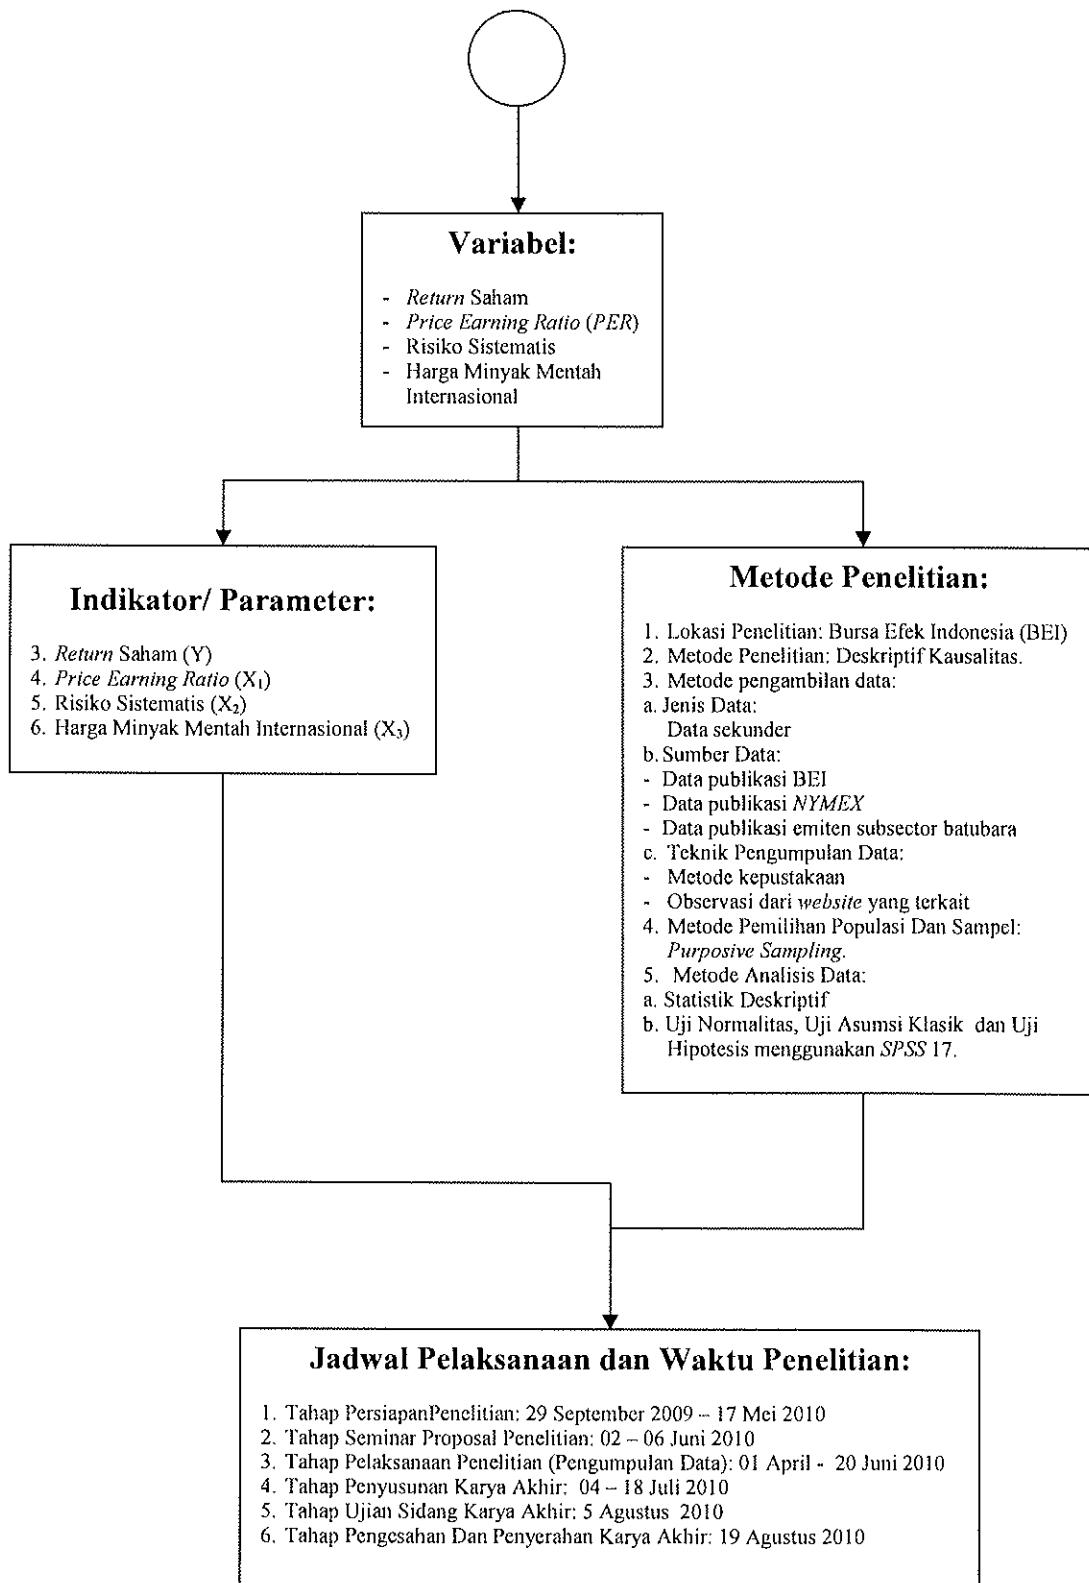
Variabel:

- Return Saham
- Price Earning Ratio (PER)
- Risiko Sistematis
- Harga Minyak Mentah Internasional

Indikator/ Parameter:

3. Return Saham (Y)
4. Price Earning Ratio ($X_1$)
5. Risiko Sistematis ($X_2$)
6. Harga Minyak Mentah Internasional ($X_3$)

Metode Penelitian:

1. Lokasi Penelitian: Bursa Efek Indonesia (BEI)
2. Metode Penelitian: Deskriptif Kausalitas.
3. Metode pengambilan data:
a. Jenis Data:
Data sekunder
b. Sumber Data:
- Data publikasi BEI
- Data publikasi NYMEX
- Data publikasi emiten subsector batubara
c. Teknik Pengumpulan Data:
- Metode kepustakaan
- Observasi dari website yang terkait
4. Metode Pemilihan Populasi Dan Sampel: Purposive Sampling.
5. Metode Analisis Data:
a. Statistik Deskriptif
b. Uji Normalitas, Uji Asumsi Klasik dan Uji Hipotesis menggunakan SPSS 17.

Jadwal Pelaksanaan dan Waktu Penelitian:

1. Tahap PersiapanPenelitian: 29 September 2009 – 17 Mei 2010
2. Tahap Seminar Proposal Penelitian: 02 – 06 Juni 2010
3. Tahap Pelaksanaan Penelitian (Pengumpulan Data): 01 April - 20 Juni 2010
4. Tahap Penyusunan Karya Akhir: 04 – 18 Juli 2010
5. Tahap Ujian Sidang Karya Akhir: 5 Agustus 2010
6. Tahap Pengesahan Dan Penyerahan Karya Akhir: 19 Agustus 2010